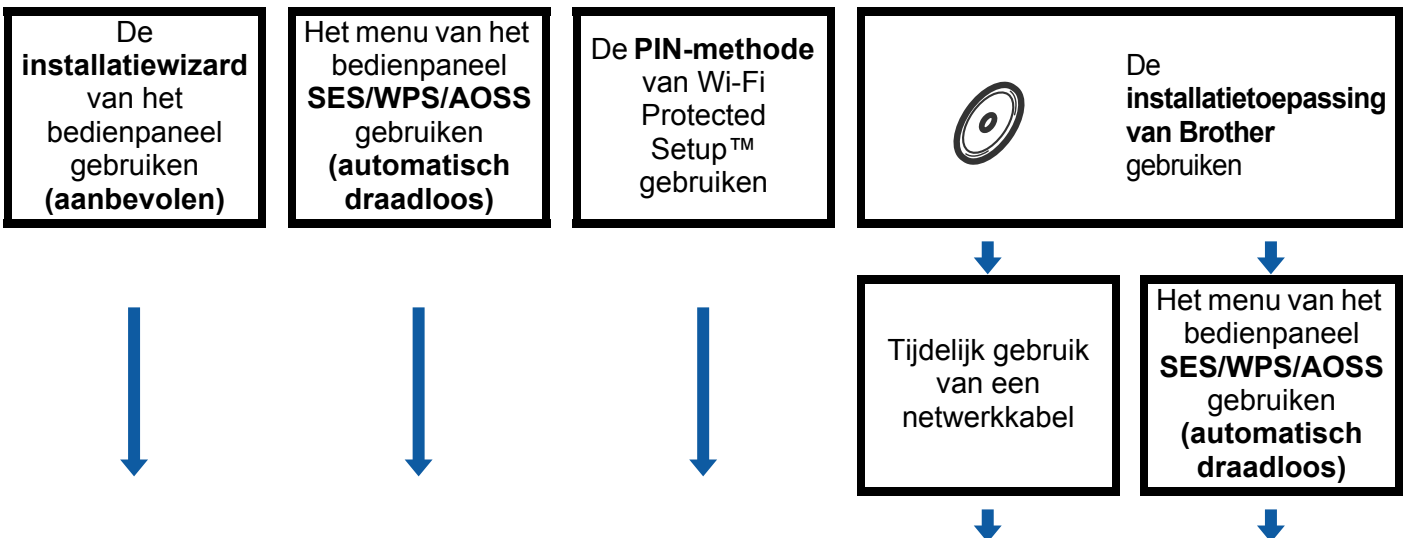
De **installatiewizard** van het bedienpaneel gebruiken **(aanbevolen)**

Het menu van het bedienpaneel **SES/WPS/AOSS** gebruiken **(automatisch draadloos)**

De **PIN-methode** van Wi-Fi Protected Setup™ gebruiken

De **installatietoepassing van Brother** gebruiken

Tijdelijk gebruik van een netwerkkabel

Het menu van het bedienpaneel **SES/WPS/AOSS** gebruiken **(automatisch draadloos)**